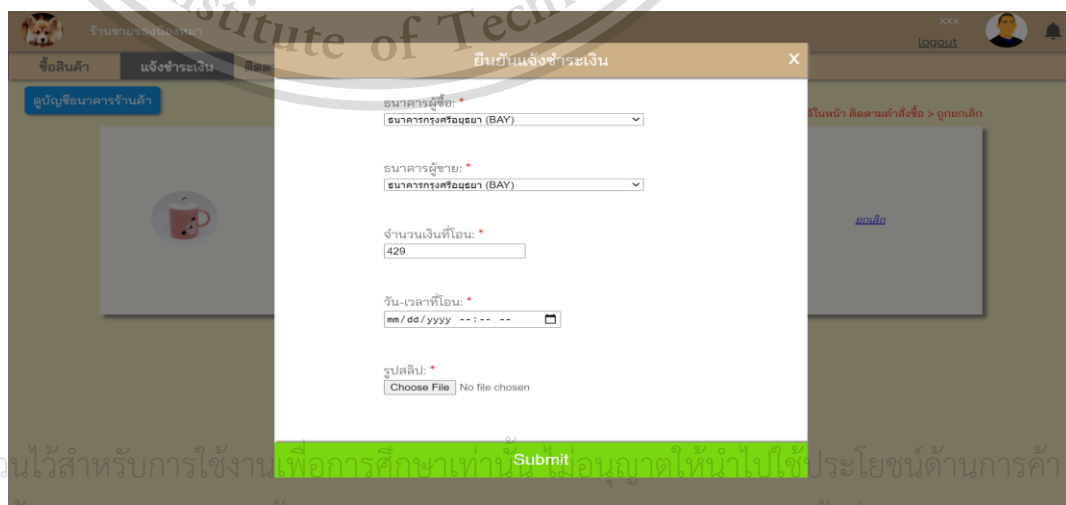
stitute of Tech

ร้านขายของมือสอง

xxx
logout

ซื้อสินค้า แจ้งชำระเงิน ติดตาม

ดูบัญชีธนาคารร้านค้า

ยืนยันแจ้งชำระเงิน ×

ธนาคารผู้ซื้อ: *
ธนาคารกรุงศรีอยุธยา (BAY)

ธนาคารผู้ขาย: *
ธนาคารกรุงศรีอยุธยา (BAY)

จำนวนเงินที่โอน: *
429

วัน-เวลาที่โอน: *
mm/dd/yyyy --:-- --

รูปสลิป: *
Choose File No file chosen

Submit

รีในหน้า ติดตามคำสั่งซื้อ > ถูกยกเลิก

ยกเลิก

วนไว้สำหรับการใช้งานเพื่อการศึกษาเท่านั้น ไม่อนุญาตให้นำไปใช้ประโยชน์ด้านการค้า